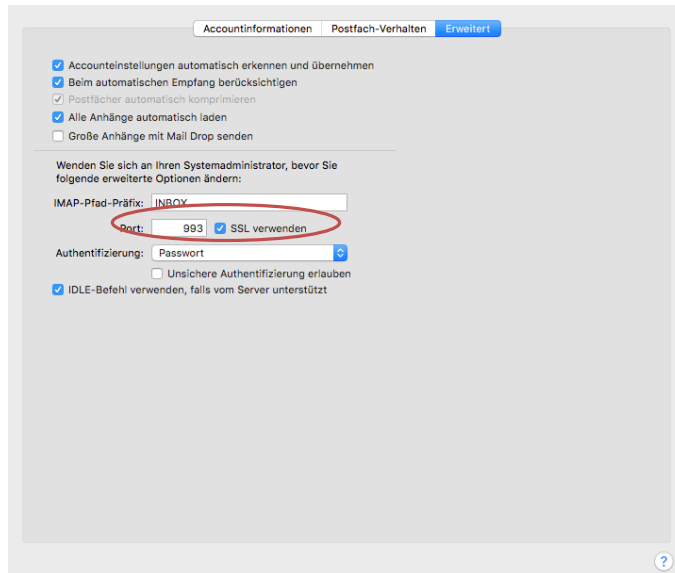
Accountinformationen | Postfach-Verhalten | Erweitert

Accounteinstellungen automatisch erkennen und übernehmen
Beim automatischen Empfang berücksichtigen
Postfächer automatisch komprimieren
Alle Anhänge automatisch laden
Große Anhänge mit Mail Drop senden

Wenden Sie sich an Ihren Systemadministrator, bevor Sie folgende erweiterte Optionen ändern:

IMAP-Pfad-Präfix: INBOX
Port: 993 SSL verwenden
Authentifizierung: Passwort
Unsichere Authentifizierung erlauben
IDLE-Befehl verwenden, falls vom Server unterstützt

?